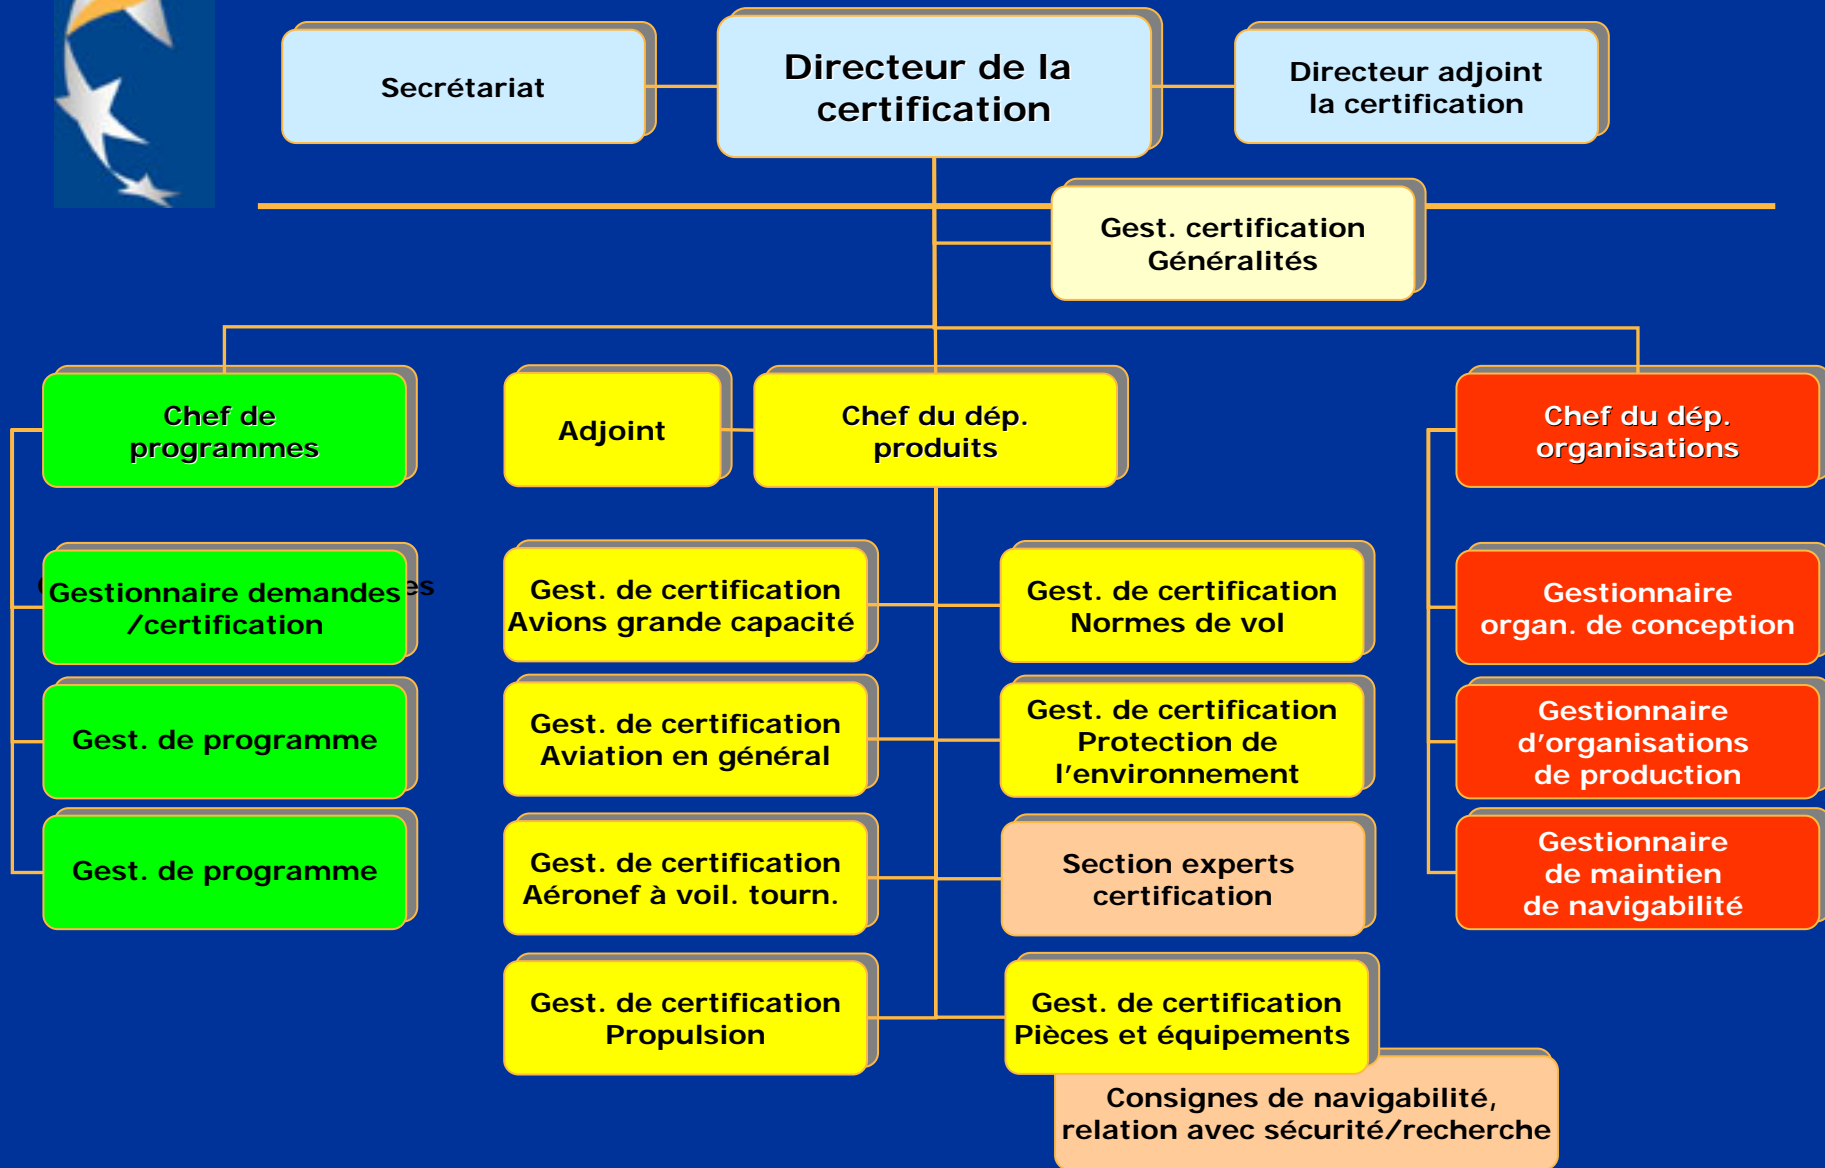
Secrétariat

Directeur de la certification

Directeur adjoint la certification

Gest. certification Généralités

Chef de programmes

Adjoint

Chef du dép. produits

Chef du dép. organisations

Gestionnaire demandes /certification

Gest. de certification Avions grande capacité

Gest. de certification Normes de vol

Gestionnaire organ. de conception

Gest. de programme

Gest. de certification Aviation en général

Gest. de certification Protection de l'environnement

Gestionnaire d'organisations de production

Gest. de programme

Gest. de certification Aéronef à voil. tourn.

Section experts certification

Gestionnaire de maintien de navigabilité

Gest. de certification Propulsion

Gest. de certification Pièces et équipements

Consignes de navigabilité, relation avec sécurité/recherche